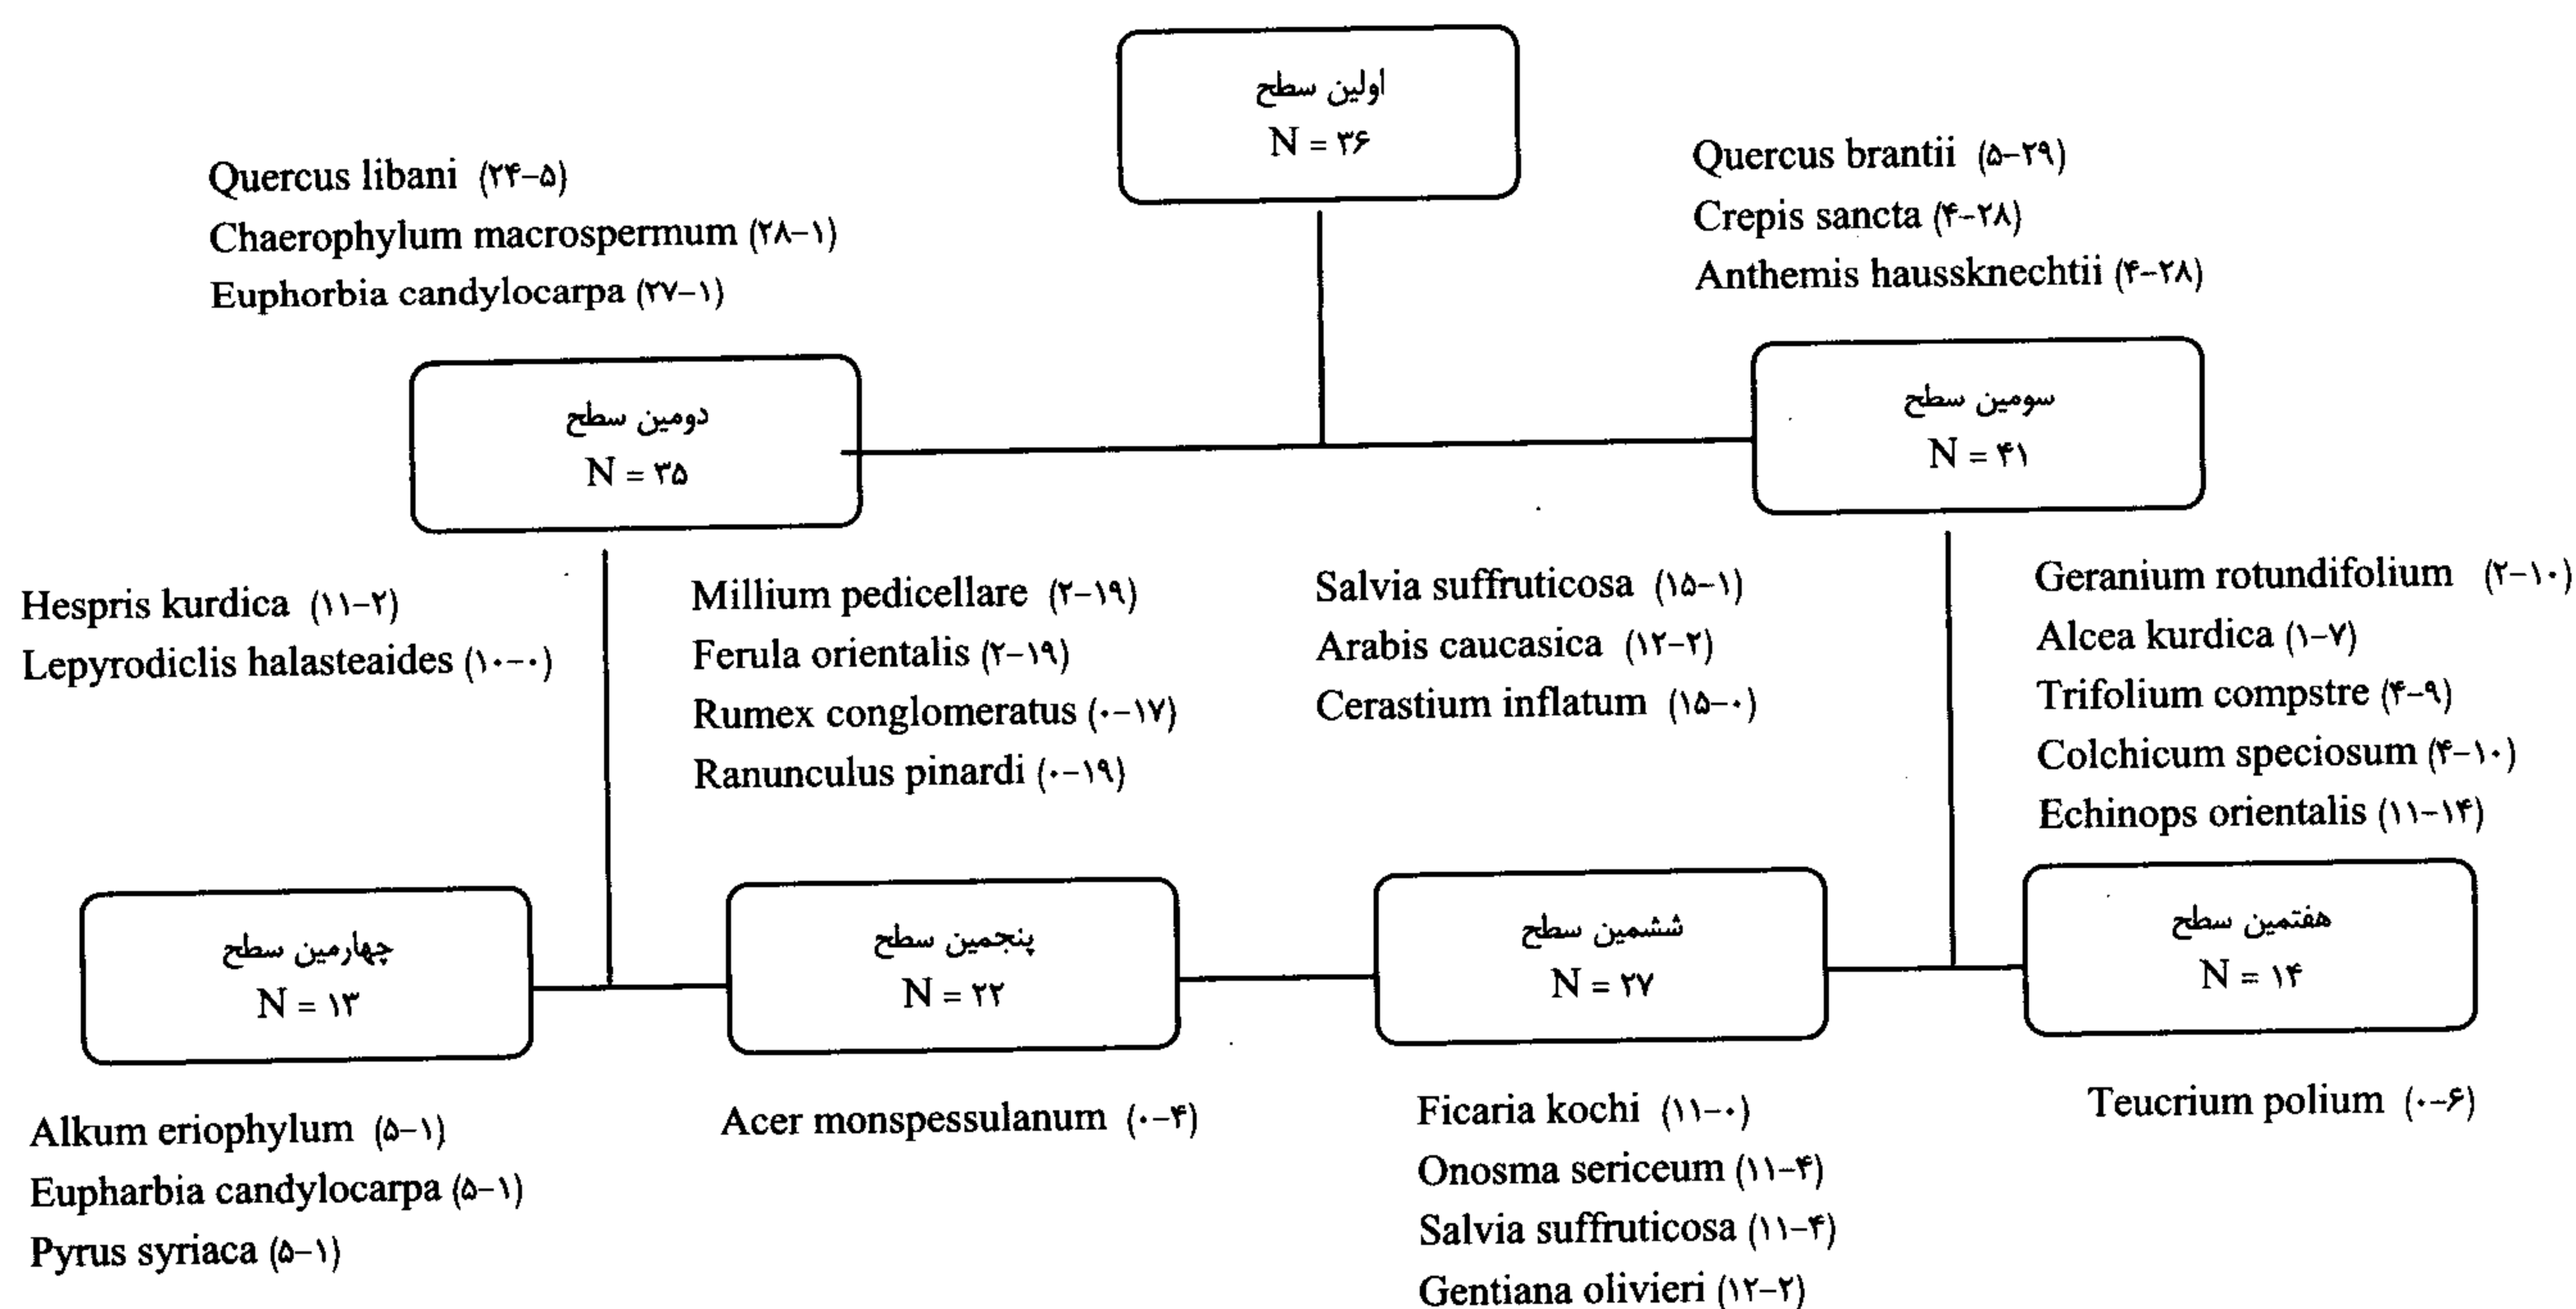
اولین سطح
N = ۳۶

Quercus libani (۲۴-۵)
Chaerophylum macrospermum (۲۸-۱)
Euphorbia candylocarpa (۲۷-۱)

Quercus brantii (۵-۲۹)
Crepis sancta (۴-۲۸)
Anthemis haussknechtii (۴-۲۸)

دومین سطح
N = ۳۵

سومین سطح
N = ۴۱

Hespris kurdica (۱۱-۲)
Lepyrodiclis halasteaides (۱۰-۰)

Millium pedicellare (۲-۱۹)
Ferula orientalis (۲-۱۹)
Rumex conglomeratus (۰-۱۷)
Ranunculus pinardi (۰-۱۹)

Salvia suffruticosa (۱۵-۱)
Arabis caucasica (۱۲-۲)
Cerastium inflatum (۱۵-۰)

Geranium rotundifolium (۲-۱۰)
Alcea kurdica (۱-۷)
Trifolium compstre (۴-۹)
Colchicum speciosum (۴-۱۰)
Echinops orientalis (۱۱-۱۴)

چهارمین سطح
N = ۱۳

پنجمین سطح
N = ۲۲

ششمین سطح
N = ۲۷

هفتمین سطح
N = ۱۴

Alkum eriophylum (۵-۱)
Eupharbia candylocarpa (۵-۱)
Pyrus syriaca (۵-۱)

Acer monspessulanum (۰-۴)

Ficaria kochi (۱۱-۰)
Onosma sericeum (۱۱-۴)
Salvia suffruticosa (۱۱-۴)
Gentiana olivieri (۱۲-۲)

Teucrium polium (۰-۶)